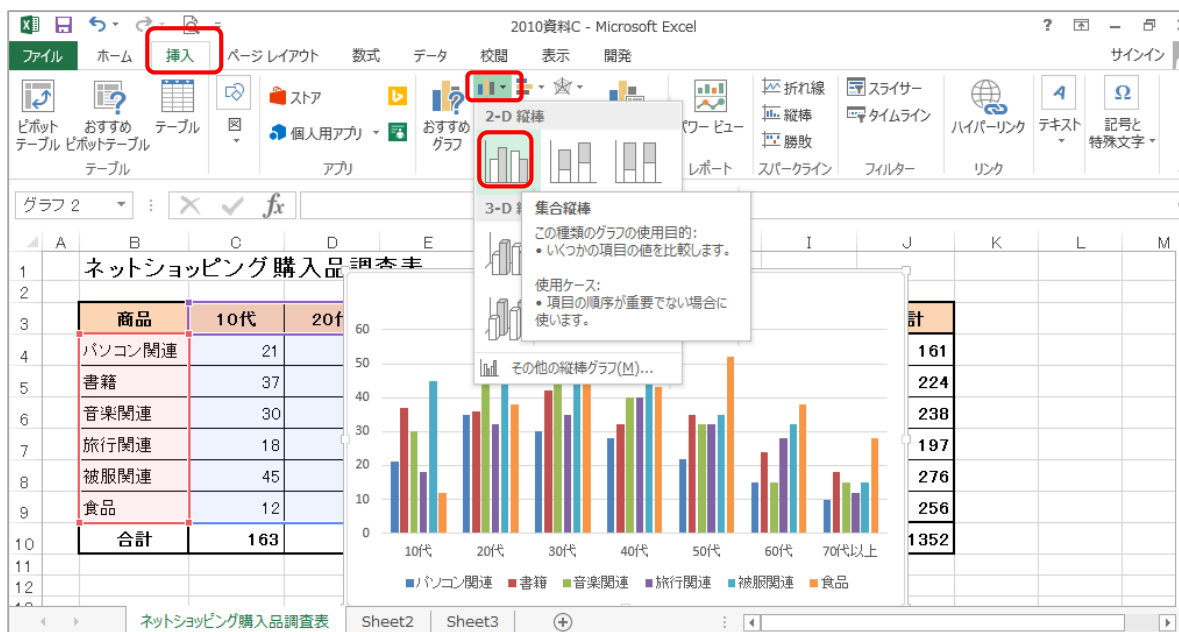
2010資料C - Microsoft Excel

ファイル　ホーム　挿入　ページ レイアウト　数式　データ　校閲　表示　開発　サインイン

ピボットテーブル　おすすめピボットテーブル　テーブル　図　ストア　個人用アプリ　おすすめグラフ　パワー ビュー　折れ線　縦棒　勝敗　スライサー　タイムライン　ハイパーリンク　テキスト　記号と特殊文字

テーブル　アプリ　レポート　スパークライン　フィルター　リンク

2-D 縦棒

3-D 縦棒

集合縦棒

この種類のグラフの使用目的:
• いくつかの項目の値を比較します。

使用ケース:
• 項目の順序が重要でない場合に使います。

その他の縦棒グラフ(M)...

グラフ 2

A　B　C　D　E　I　J　K　L　M

ネットショッピング購入品調査表

| 商品 | 10代 | 20代 | 計 |
|---|---|---|---|
| パソコン関連 | 21 | | 161 |
| 書籍 | 37 | | 224 |
| 音楽関連 | 30 | | 238 |
| 旅行関連 | 18 | | 197 |
| 被服関連 | 45 | | 276 |
| 食品 | 12 | | 256 |
| 合計 | 163 | | 1352 |

60
50
40
30
20
10
0

10代　20代　30代　40代　50代　60代　70代以上

パソコン関連　書籍　音楽関連　旅行関連　被服関連　食品

ネットショッピング購入品調査表　Sheet2　Sheet3